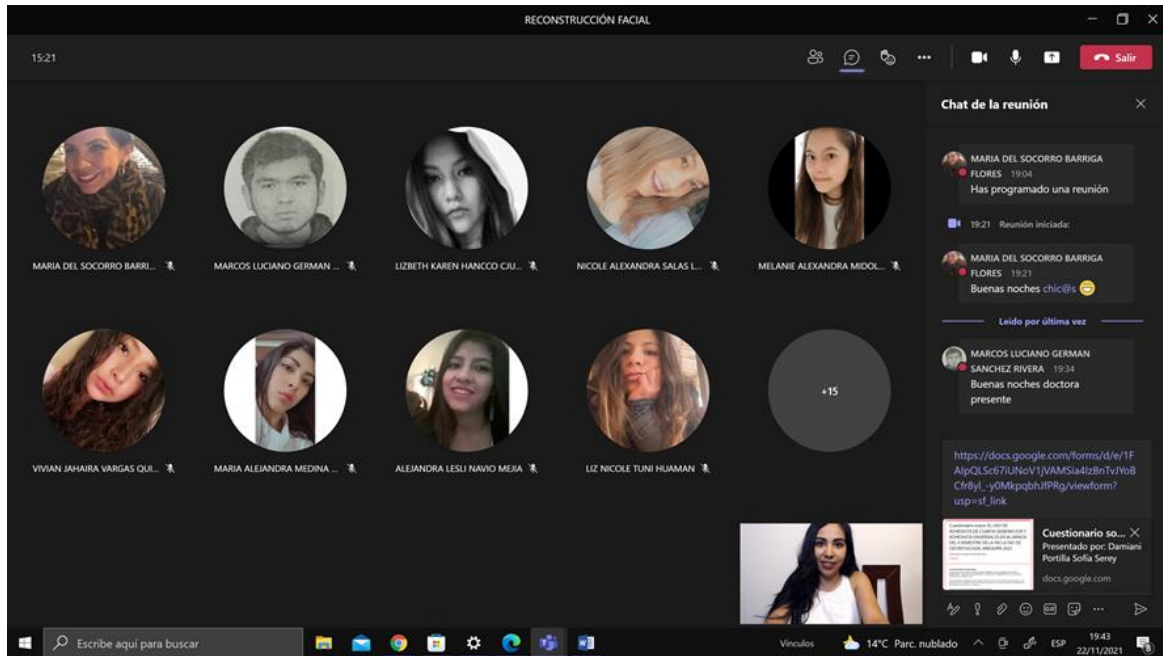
RECONSTRUCCIÓN FACIAL

15:21

Salir

Chat de la reunión

MARIA DEL SOCORRO BARRIGA FLORES 19:04
Has programado una reunión

19:21 Reunión iniciada:

MARIA DEL SOCORRO BARRIGA FLORES 19:21
Buenas noches chic@s

Leído por última vez

MARCOS LUCIANO GERMAN SANCHEZ RIVERA 19:34
Buenas noches doctora presente

https://docs.google.com/forms/d/e/1FAIpQLSc67iUNoV1jVAMSia4lzBnTvJYoBCfr8yl_-y0MkpqbhJfPRg/viewform?usp=sf_link

Cuestionario so...
Presentado por: Damiani Portilla Sofia Serey
docs.google.com

MARIA DEL SOCORRO BARRI...
MARCOS LUCIANO GERMAN ...
LIZBETH KAREN HANCCO CJU...
NICOLE ALEXANDRA SALAS L...
MELANIE ALEXANDRA MIDOL...
VIVIAN JAHAIRA VARGAS QUI...
MARIA ALEJANDRA MEDINA ...
ALEJANDRA LESLI NAVIO MEJIA
LIZ NICOLE TUNI HUAMAN
+15

Escribe aquí para buscar
Vínculos
14°C Parc. nublado
ESP
19:43
22/11/2021